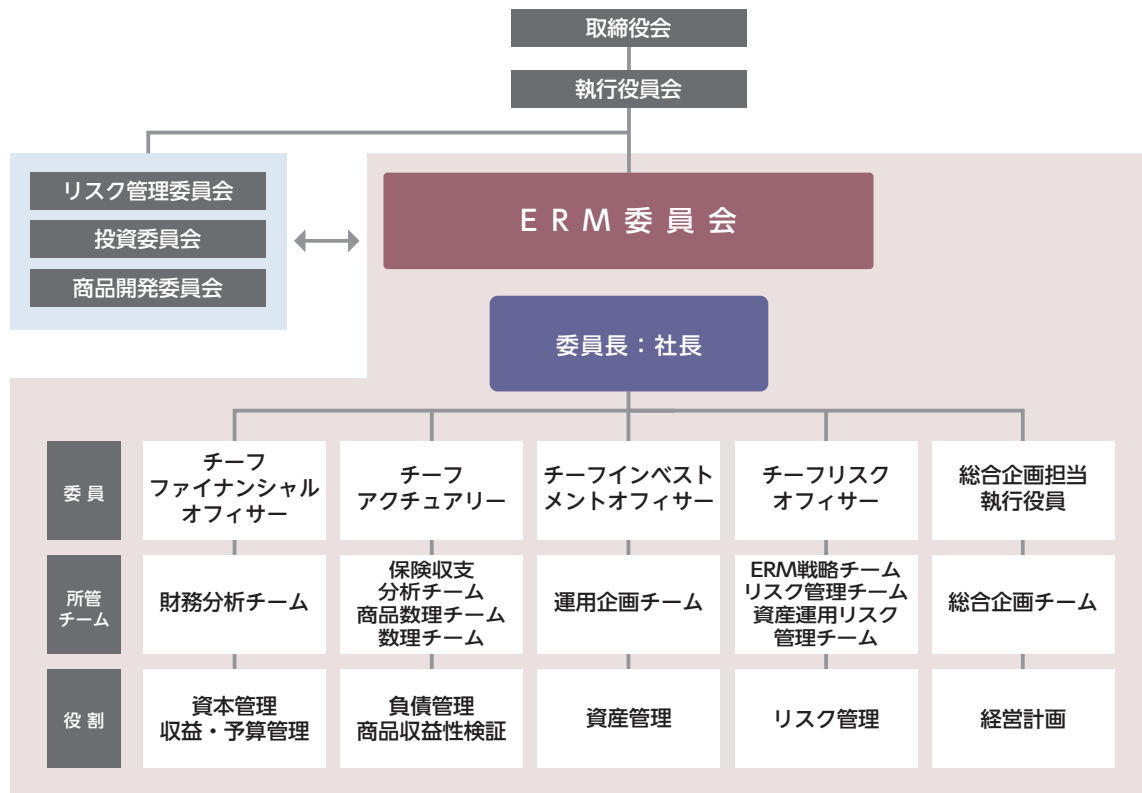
取締役会

執行役員会

リスク管理委員会
投資委員会
商品開発委員会

ERM委員会

委員長：社長

| 委員 | チーフファイナンシャルオフィサー | チーフアクチュアリー | チーフインベストメントオフィサー | チーフリスクオフィサー | 総合企画担当執行役員 |
|---|---|---|---|---|---|
| 所管チーム | 財務分析チーム | 保険収支分析チーム 商品数理チーム 数理チーム | 運用企画チーム | ERM戦略チーム リスク管理チーム 資産運用リスク管理チーム | 総合企画チーム |
| 役割 | 資本管理 収益・予算管理 | 負債管理 商品収益性検証 | 資産管理 | リスク管理 | 経営計画 |